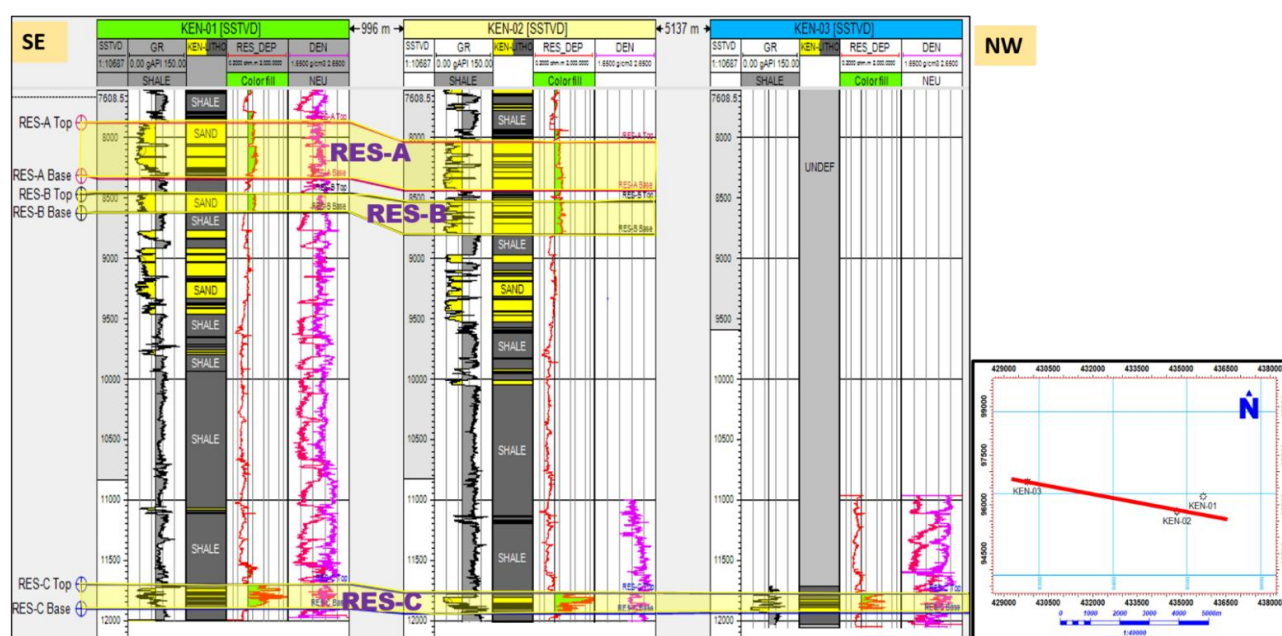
SE

KEN-01 [SSTVD]

996 m

KEN-02 [SSTVD]

5137 m

KEN-03 [SSTVD]

NW

| SSTVD | GR | KEN-LITHO | RES_DEP | DEN |
|---|---|---|---|---|
| 1:10687 | 0.00 gAPI 150.00 | | 0.2000 ohm.m 2000.0000 | 1.6500 g/cm3 2.6500 |
| | SHALE | | Colorfill | NEU |

7608.5

RES-A Top
RES-A Base
RES-B Top
RES-B Base
RES-C Top
RES-C Base

8000
8500
9000
9500
10000
10500
11000
11500
12000

SHALE
SAND
SHALE
SAND
SHALE
SAND
SHALE
SHALE
SHALE
SHALE

RES-A
RES-B
RES-C

RES-A Top
RES-A Base
RES-B Top
RES-B Base

SHALE
SHALE
SAND
SHALE
SHALE
SHALE

UNDEF

429000 430500 432000 433500 435000 436500 438000

99000
97500
96000
94500

KEN-03
KEN-01
KEN-02

N

0 1000 2000 3000 4000 5000m
1:40000